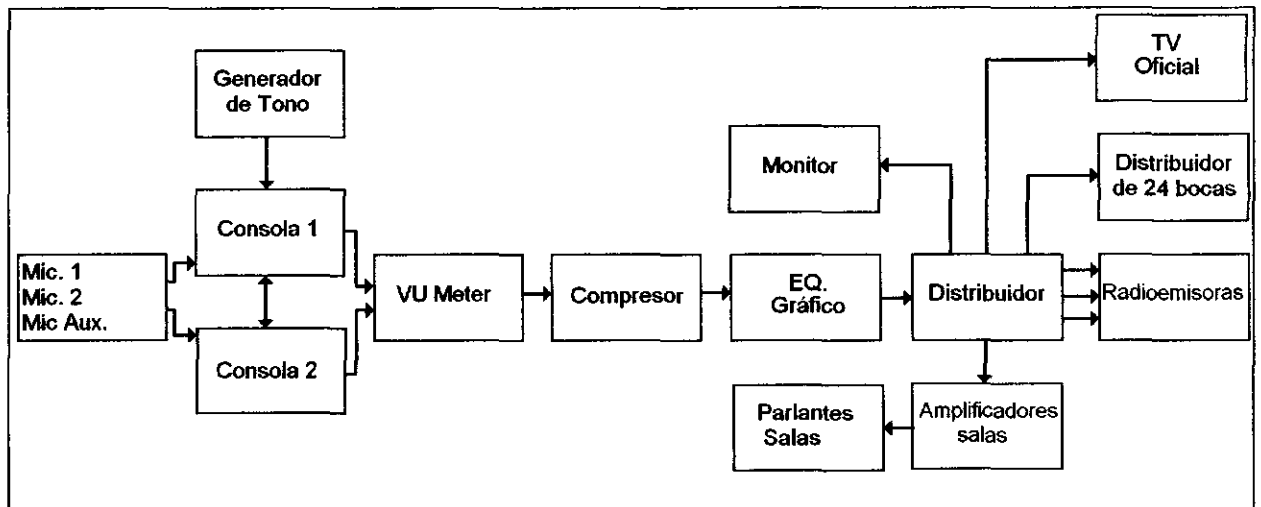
Generador de Tono

Consola 1

Consola 2

Mic. 1
Mic. 2
Mic Aux.

VU Meter

Compresor

EQ. Gráfico

Monitor

Distribuidor

TV Oficial

Distribuidor de 24 bocas

Radioemisoras

Parlantes Salas

Amplificadores salas